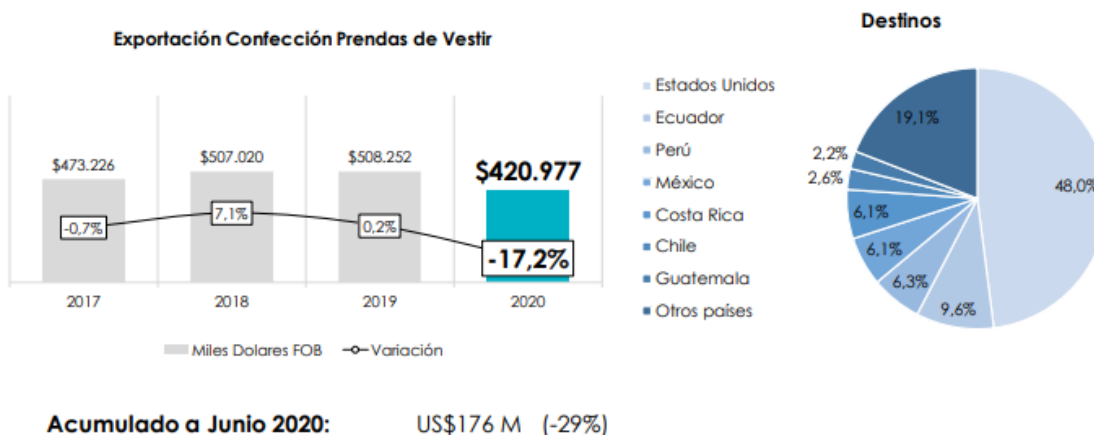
Exportación Confección Prendas de Vestir

$473.226
$507.020
$508.252
$420.977

-0,7%
7,1%
0,2%
-17,2%

2017
2018
2019
2020

Miles Dolares FOB
Variación

Destinos

Estados Unidos
Ecuador
Perú
México
Costa Rica
Chile
Guatemala
Otros países

19,1%
2,2%
2,6%
6,1%
6,1%
6,3%
9,6%
48,0%

Acumulado a Junio 2020: US$176 M (-29%)